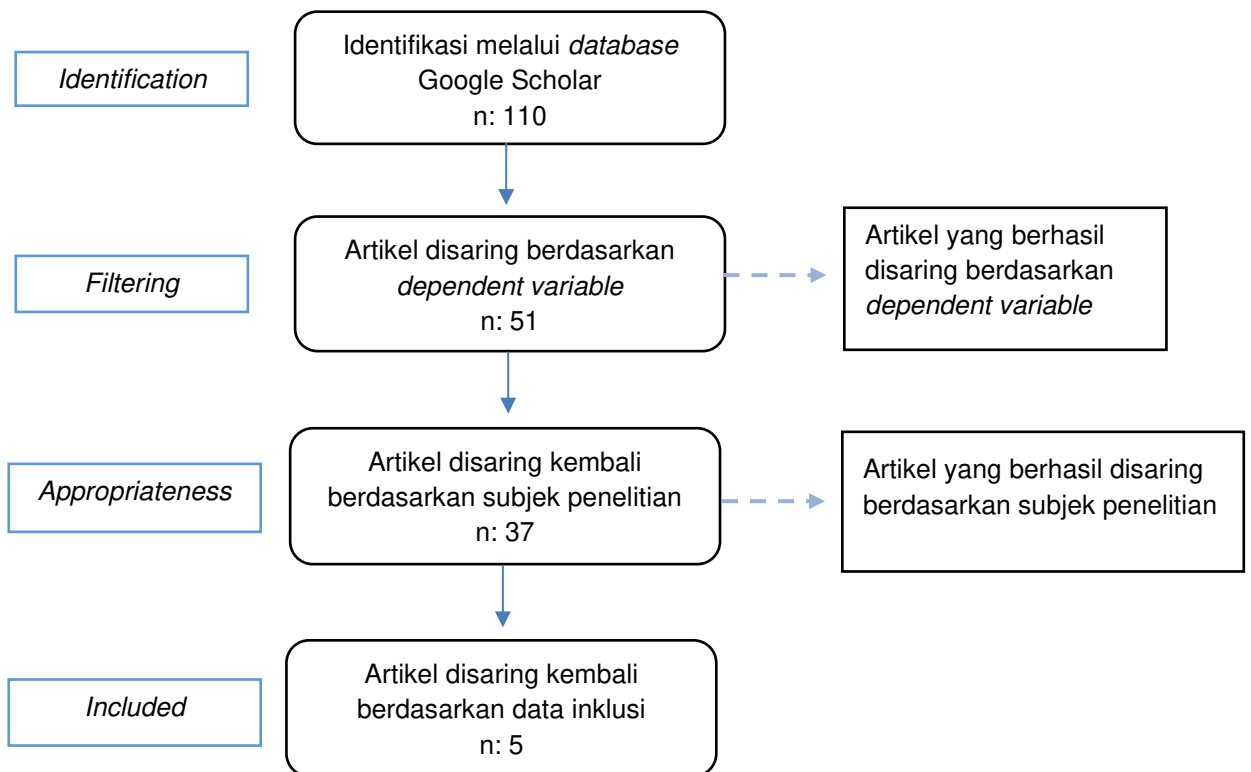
Identification

Identifikasi melalui database Google Scholar
n: 110

Filtering

Artikel disaring berdasarkan dependent variable
n: 51

Artikel yang berhasil disaring berdasarkan dependent variable

Appropriateness

Artikel disaring kembali berdasarkan subjek penelitian
n: 37

Artikel yang berhasil disaring berdasarkan subjek penelitian

Included

Artikel disaring kembali berdasarkan data inklusi
n: 5